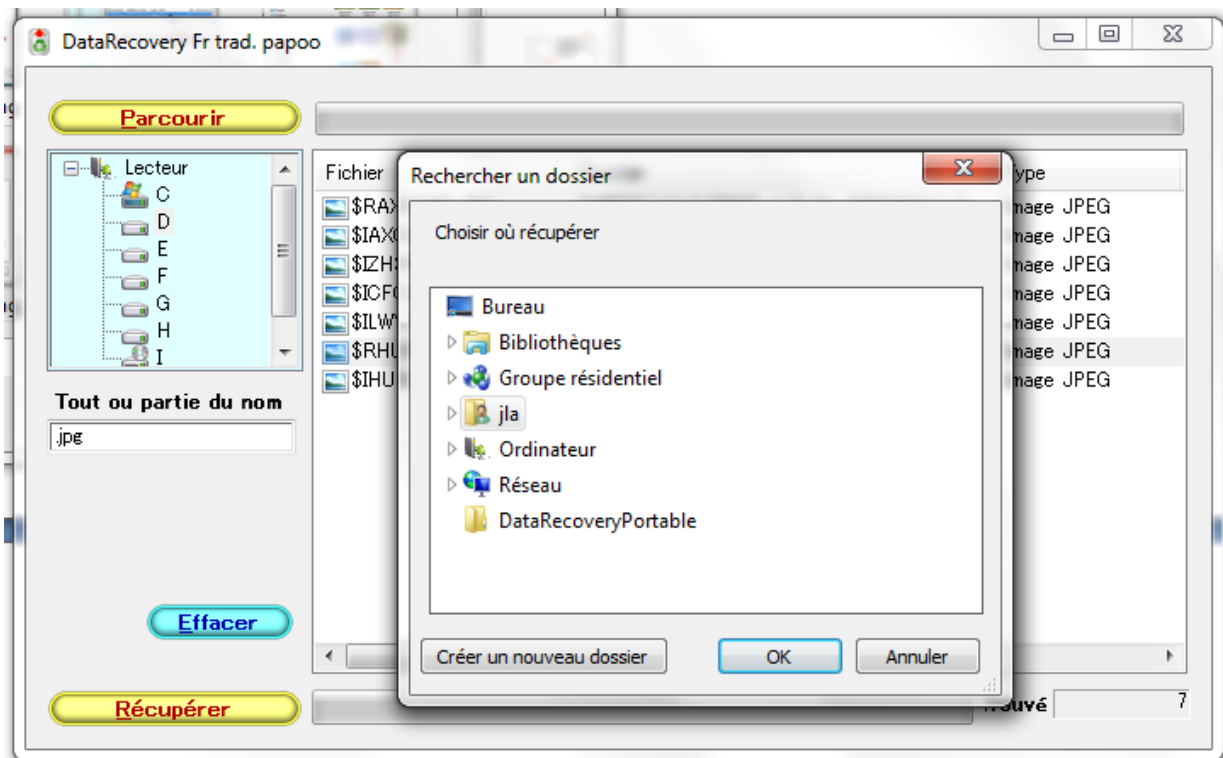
DataRecovery Fr trad. papoo

Parcourir

Lecteur
C
D
E
F
G
H
I

Tout ou partie du nom
.jpg

Effacer

Récupérer

Fichier
$RAX
$IAX
$IZH
$ICF
$ILW
$RHU
$IHU

ype
mage JPEG
mage JPEG
mage JPEG
mage JPEG
mage JPEG
mage JPEG
mage JPEG

ouvé
7

Rechercher un dossier

Choisir où récupérer

Bureau
Bibliothèques
Groupe résidentiel
jla
Ordinateur
Réseau
DataRecoveryPortable

Créer un nouveau dossier
OK
Annuler